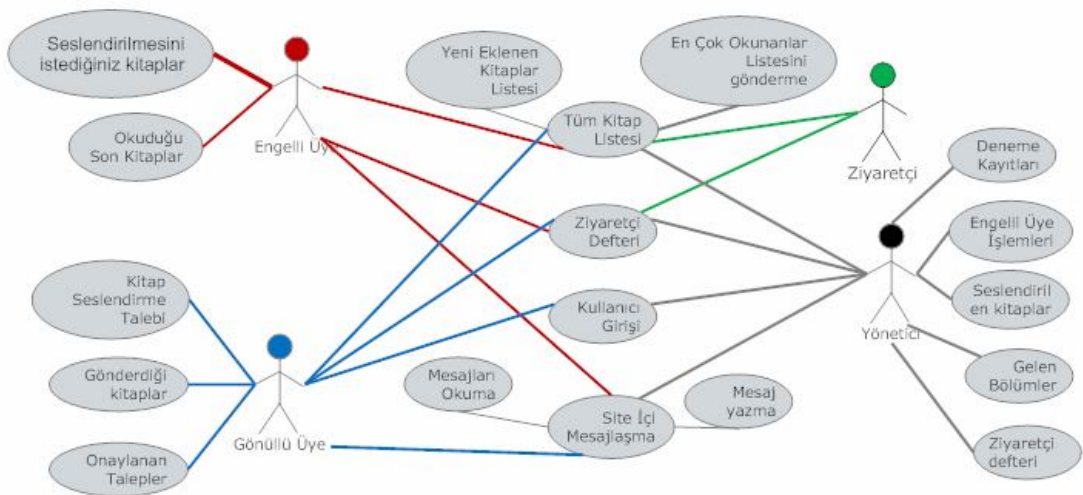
Seslendirilmesini istediğiniz kitaplar

Okuduğu Son Kitaplar

Engelli Üye

Yeni Eklenen Kitaplar Listesi

En Çok Okunanlar Listesini gönderme

Tüm Kitap Listesi

Ziyaretçi

Deneme Kayıtları

Ziyaretçi Defteri

Engelli Üye İşlemleri

Seslendiril en kitaplar

Kitap Seslendirme Talebi

Kullanıcı Girişi

Yönetici

Gönderdiği kitaplar

Mesajları Okuma

Mesaj yazma

Gelen Bölümler

Site İçi Mesajlaşma

Gönüllü Üye

Onaylanan Talepler

Ziyaretçi defteri